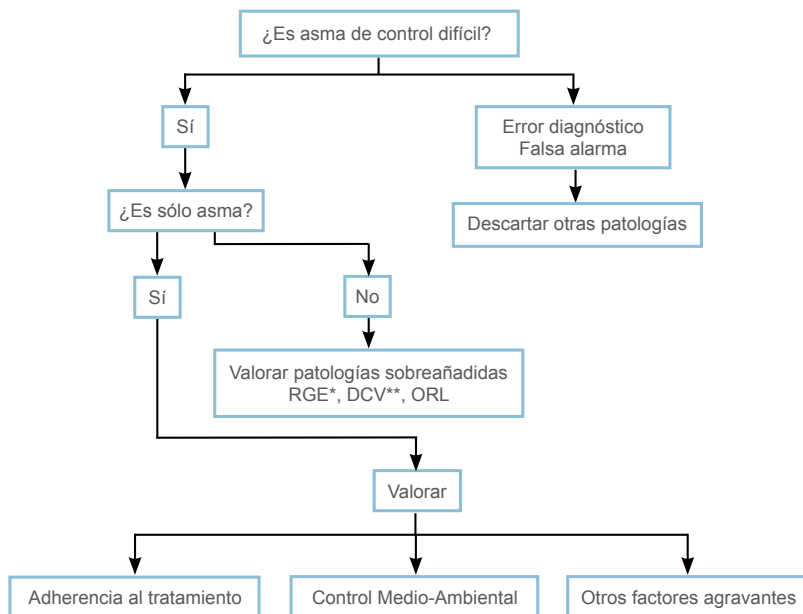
¿Es asma de control difícil?

Sí

Error diagnóstico
Falsa alarma

¿Es sólo asma?

Descartar otras patologías

Sí

No

Valorar patologías sobreañadidas
RGE*, DCV**, ORL

Valorar

Adherencia al tratamiento

Control Medio-Ambiental

Otros factores agravantes